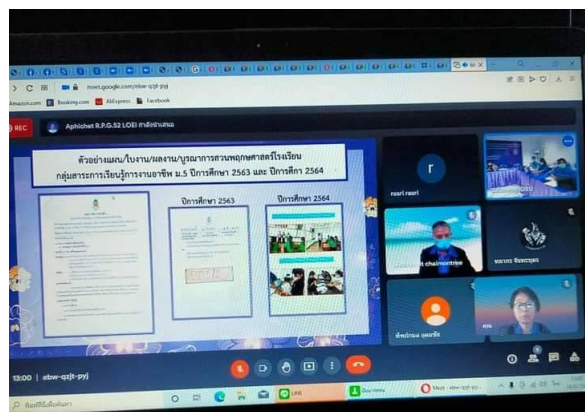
meet.google.com/ebw-qzjt-pyj

Amazon.com Booking.com AliExpress Facebook

REC Aphichet R.P.G.52 LOEI สำลังนำเสนอ

ตัวอย่างแผน/ใบงาน/ผลงาน/บูรณาการสวนพฤกษศาสตร์โรงเรียน
กลุ่มสาระการเรียนรู้การงานอาชีพ ม.5 ปีการศึกษา 2563 และ ปีการศึกษา 2564

ปีการศึกษา 2563

ปีการศึกษา 2564

r

rosri rosri

t chaimontree

พยาบาล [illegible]

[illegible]

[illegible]

13:00 | ebw-qzjt-pyj

ค้นหาที่นี่เพื่อค้นหา

LINE

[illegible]

Meet - ebw-qzjt-py...